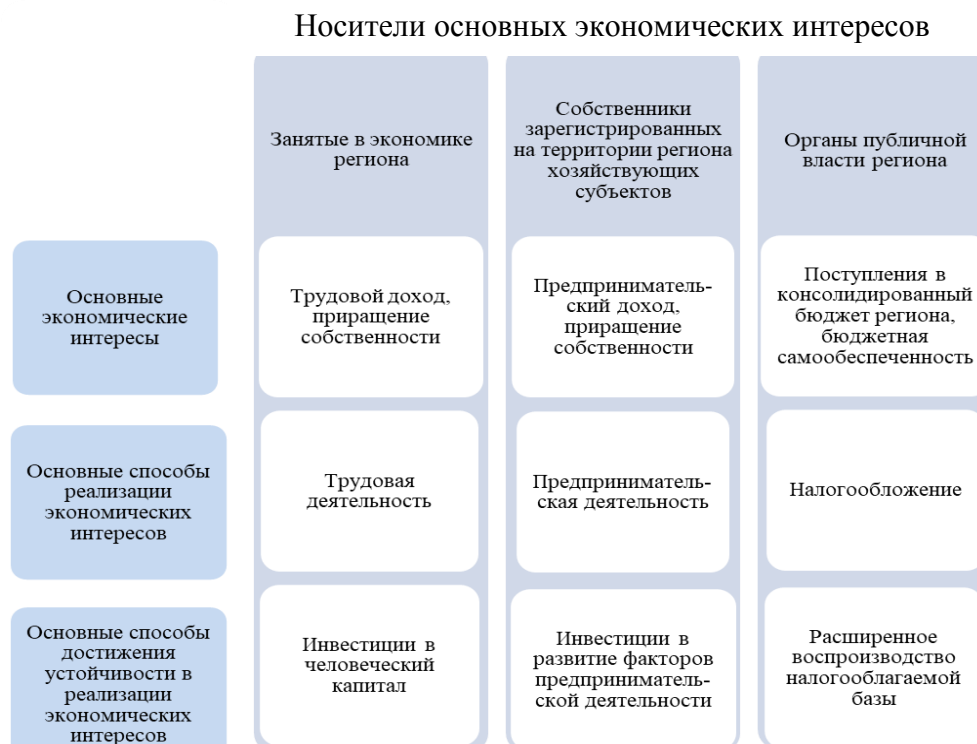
Носители основных экономических интересов

| | Занятые в экономике региона | Собственники зарегистрированных на территории региона хозяйствующих субъектов | Органы публичной власти региона |
|---|---|---|---|
| Основные экономические интересы | Трудовой доход, приращение собственности | Предпринимательский доход, приращение собственности | Поступления в консолидированный бюджет региона, бюджетная самообеспеченность |
| Основные способы реализации экономических интересов | Трудовая деятельность | Предпринимательская деятельность | Налогообложение |
| Основные способы достижения устойчивости в реализации экономических интересов | Инвестиции в человеческий капитал | Инвестиции в развитие факторов предпринимательской деятельности | Расширенное воспроизводство налогооблагаемой базы |